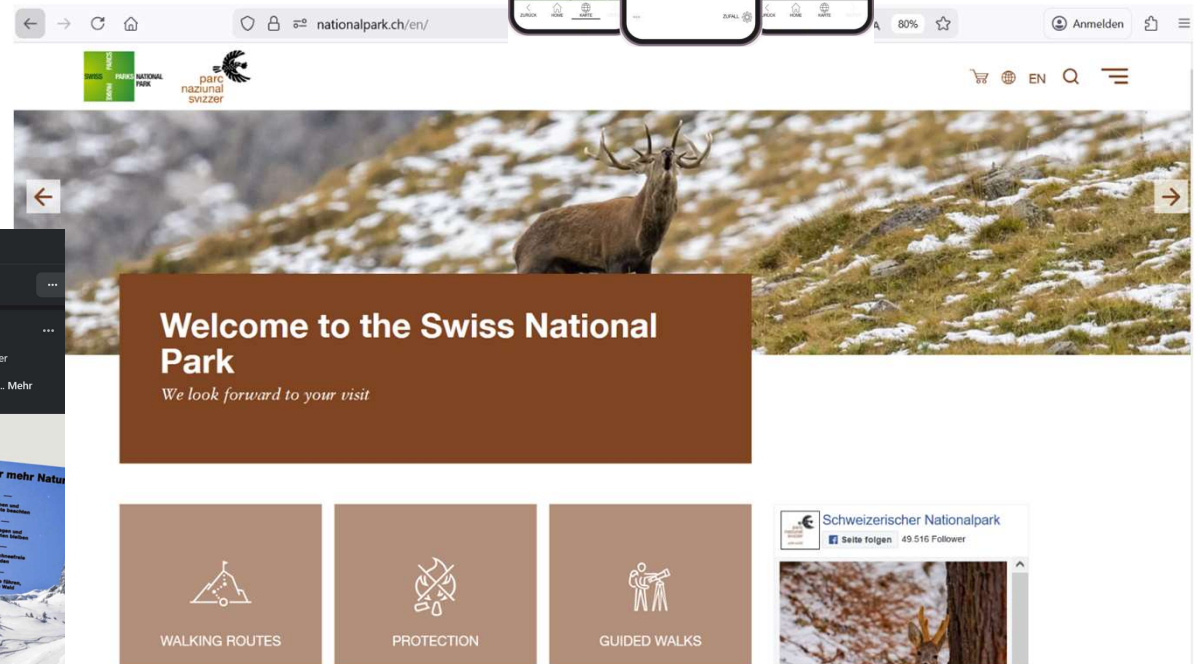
nationalpark.ch/en/

ZURÜCK HOME KARTE

ZUFALL

ZURÜCK HOME KARTE

80%

Anmelden

SWISS PARKS SWISS PARKS NATIONAL PARK

parc naziunal svizzer

EN

...

...

er

.. Mehr

r mehr Natur

Welcome to the Swiss National Park

We look forward to your visit

WALKING ROUTES

PROTECTION

GUIDED WALKS

Schweizerischer Nationalpark

Seite folgen 49.516 Follower